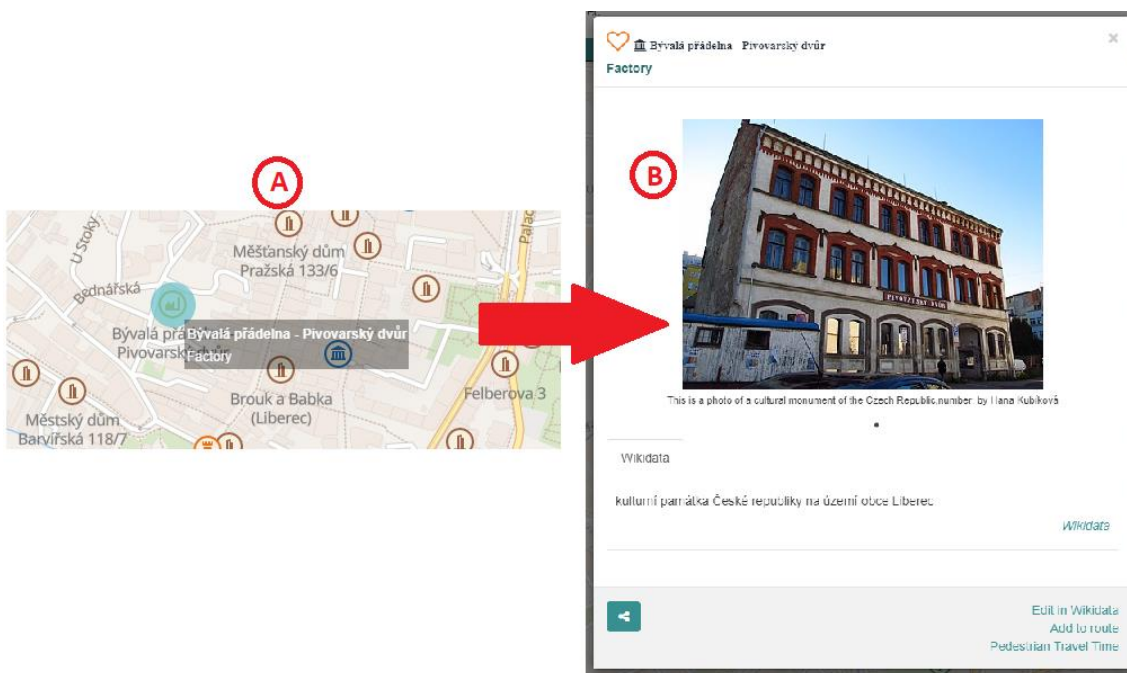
A

U Stoky
Bednářská
Měšťanský dům Pražská 133/6
Bývalá přádelna - Pivovarský dvůr
Factory
Bývalá prá
Pivovarský
Brouk a Babka (Liberec)
Felberova 3
Městský dům Barvířská 118/7
Palac

B

Bývalá přádelna Pivovarský dvůr
Factory
×

PIVOVARSKÝ DVŮR

This is a photo of a cultural monument of the Czech Republic,number: by Hana Kubíková

Wikidata

kulturní památka České republiky na území obce Liberec

Wikidata

Edit in Wikidata
Add to route
Pedestrian Travel Time